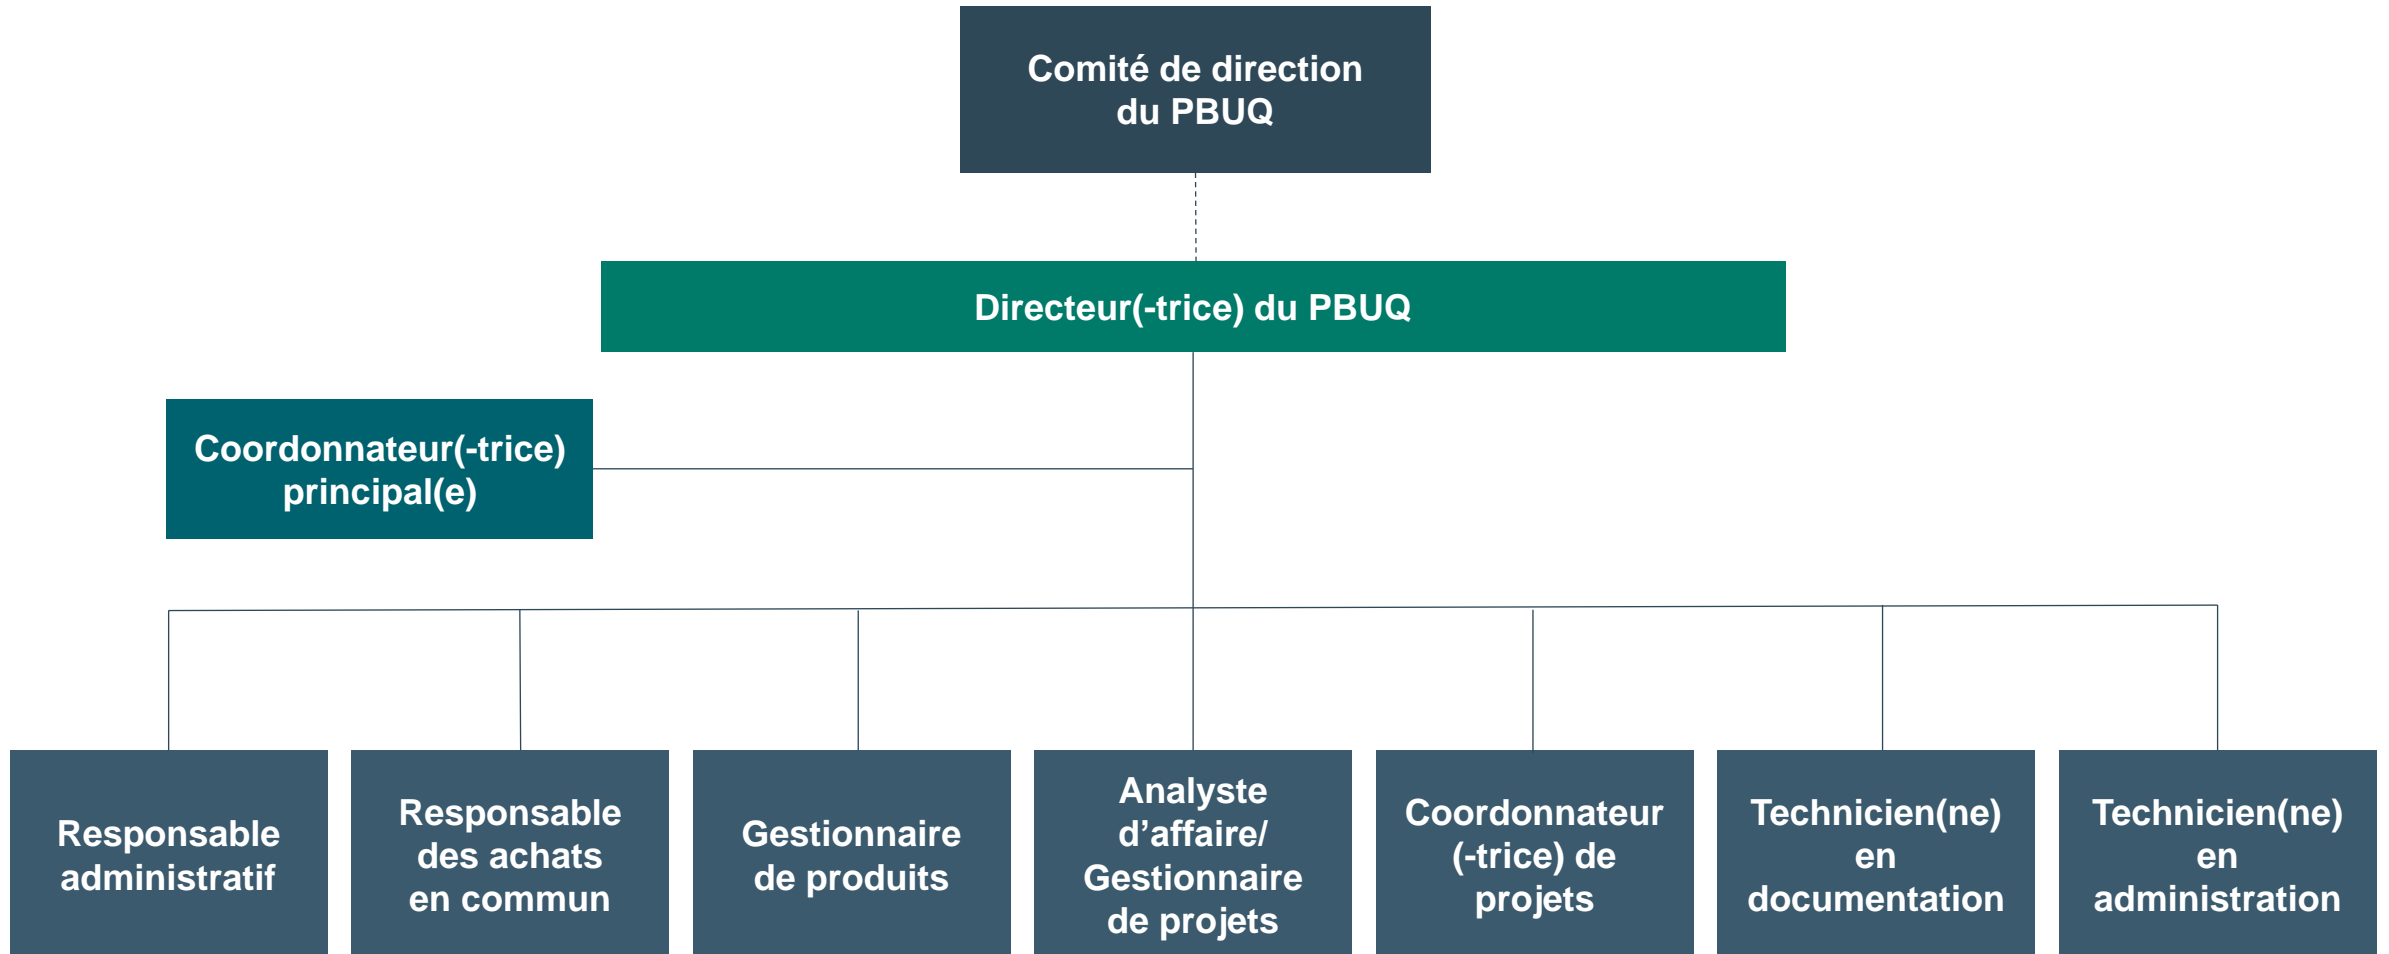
Comité de direction du PBUQ

Directeur(-trice) du PBUQ

Coordonnateur(-trice) principal(e)

Responsable administratif

Responsable des achats en commun

Gestionnaire de produits

Analyste d'affaire/ Gestionnaire de projets

Coordonnateur (-trice) de projets

Technicien(ne) en documentation

Technicien(ne) en administration